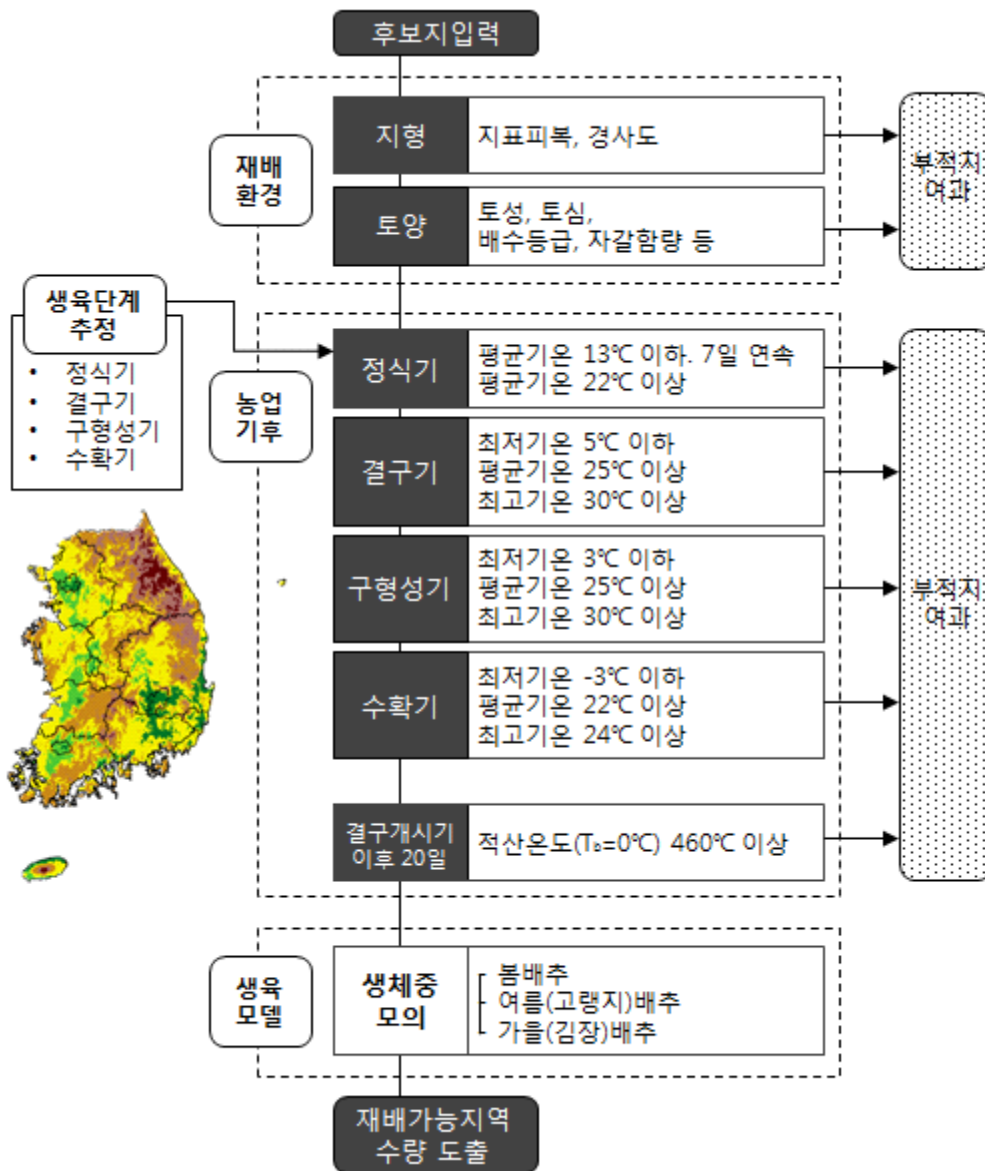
후보지입력

재배환경

지형 | 지표피복, 경사도

토양 | 토성, 토심, 배수등급, 자갈함량 등

부적지 여과

생육단계 추정
• 정식기
• 결구기
• 구형성기
• 수확기

농업기후

정식기 | 평균기온 13℃ 이하. 7일 연속
평균기온 22℃ 이상

결구기 | 최저기온 5℃ 이하
평균기온 25℃ 이상
최고기온 30℃ 이상

구형성기 | 최저기온 3℃ 이하
평균기온 25℃ 이상
최고기온 30℃ 이상

수확기 | 최저기온 -3℃ 이하
평균기온 22℃ 이상
최고기온 24℃ 이상

결구개시기 이후 20일 | 적산온도($T_b$=0℃) 460℃ 이상

부적지 여과

생육모델

생체중 모의 | 봄배추
여름(고랭지)배추
가을(김장)배추

재배가능지역 수량 도출